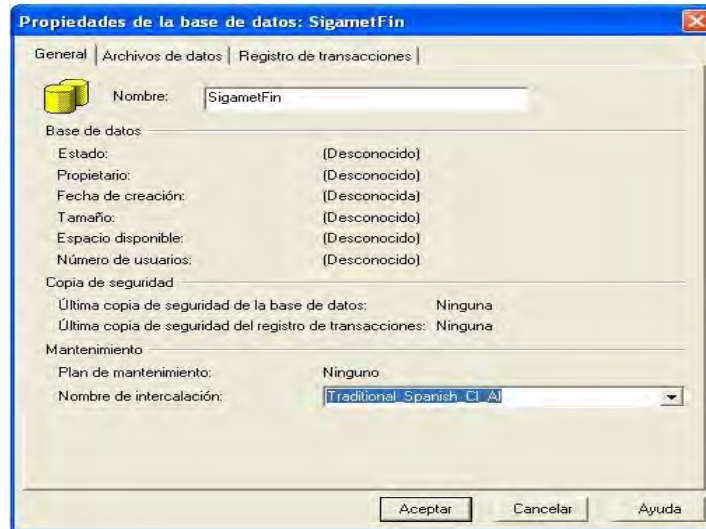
Propiedades de la base de datos: SigametFin

General | Archivos de datos | Registro de transacciones

Nombre: SigametFin

Base de datos

Estado: (Desconocido)
Propietario: (Desconocido)
Fecha de creación: (Desconocida)
Tamaño: (Desconocido)
Espacio disponible: (Desconocido)
Número de usuarios: (Desconocido)

Copia de seguridad

Última copia de seguridad de la base de datos: Ninguna
Última copia de seguridad del registro de transacciones: Ninguna

Mantenimiento

Plan de mantenimiento: Ninguno
Nombre de intercalación: Traditional_Spanish_CI_AI

Aceptar Cancelar Ayuda